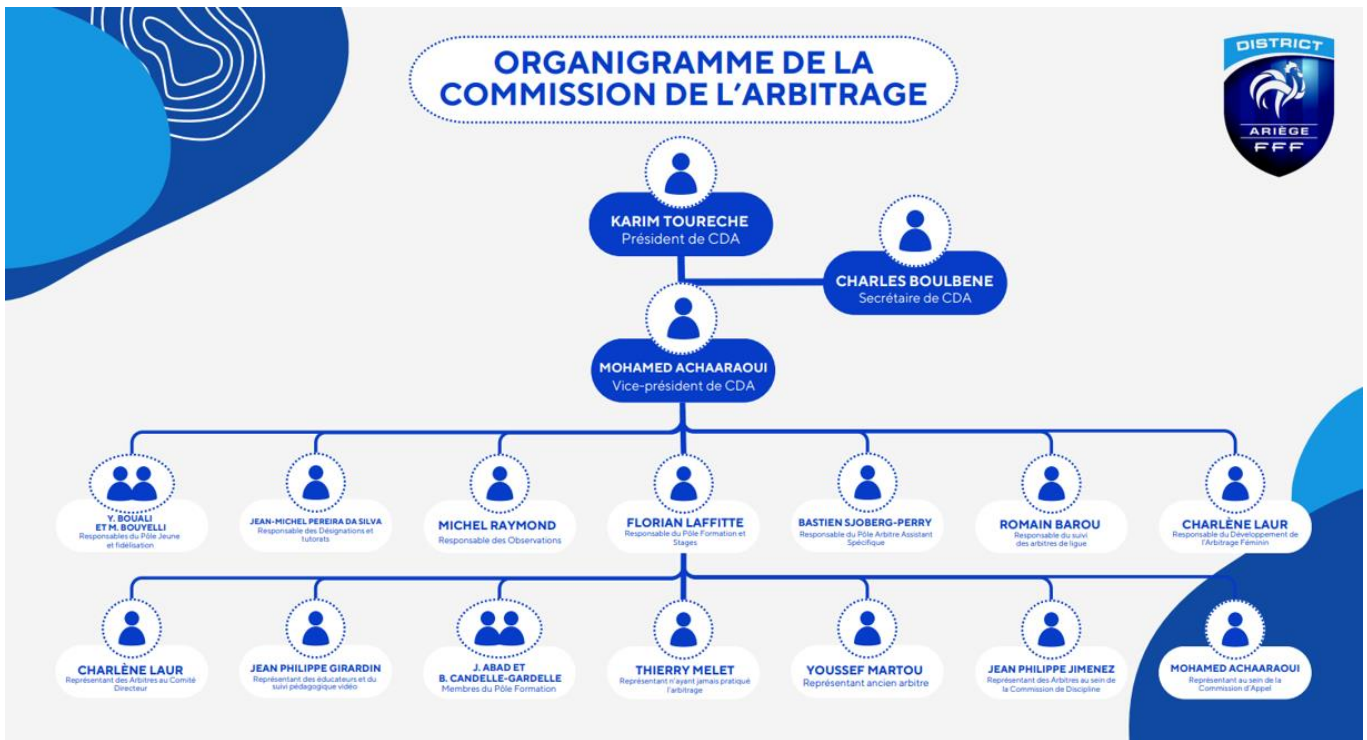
ORGANIGRAMME DE LA COMMISSION DE L'ARBITRAGE

DISTRICT
ARIÈGE
FFF

KARIM TOURECHE
Président de CDA

CHARLES BOULBENE
Secrétaire de CDA

MOHAMED ACHAARAOUI
Vice-président de CDA

Y. BOUALI ET M. BOUYELLI
Responsables du Pôle Jeune et fidélisation

JEAN-MICHEL PEREIRA DA SILVA
Responsable des Désignations et tutorats

MICHEL RAYMOND
Responsable des Observations

FLORIAN LAFFITTE
Responsable du Pôle Formation et Stages

BASTIEN SJOBERG-PERRY
Responsable du Pôle Arbitre Assistant Spécifique

ROMAIN BAROU
Responsable du suivi des arbitres de ligue

CHARLÈNE LAUR
Responsable du Développement de l'Arbitrage Féminin

CHARLÈNE LAUR
Représentant des Arbitres au Comité Directeur

JEAN PHILIPPE GIRARDIN
Représentant des éducateurs et du suivi pédagogique vidéo

J. ABAD ET B. CANDELLE-GARDELLE
Membres du Pôle Formation

THIERRY MELET
Représentant n'ayant jamais pratiqué l'arbitrage

YOUSSEF MARTOU
Représentant ancien arbitre

JEAN PHILIPPE JIMENEZ
Représentant des Arbitres au sein de la Commission de Discipline

MOHAMED ACHAARAOUI
Représentant au sein de la Commission d'Appel